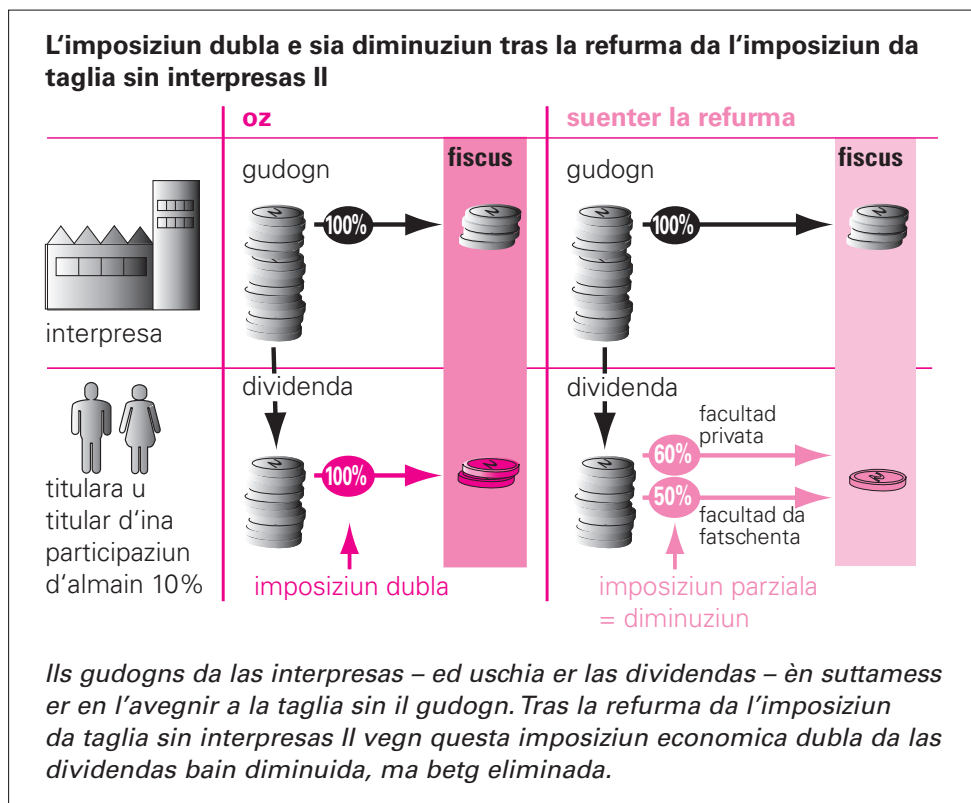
L'imposiziun dubla e sia diminuziun tras la refurma da l'imposiziun da taglia sin interpresas II

oz

suenter la refurma

fiscus

gudogn

100%

fiscus

gudogn

100%

interpresa

dividenda

dividenda

facultad privata

60%

100%

50%

titulara u titular d'ina participaziun d'almain 10%

facultad da fatschenta

imposiziun dubla

imposiziun parziala = diminuziun

Ils gudogns da las interpresas – ed uschia er las dividendas – èn suttamess er en l'avegnir a la taglia sin il gudogn. Tras la refurma da l'imposiziun da taglia sin interpresas II vegn questa imposiziun economica dubla da las dividendas bain diminuida, ma betg eliminada.